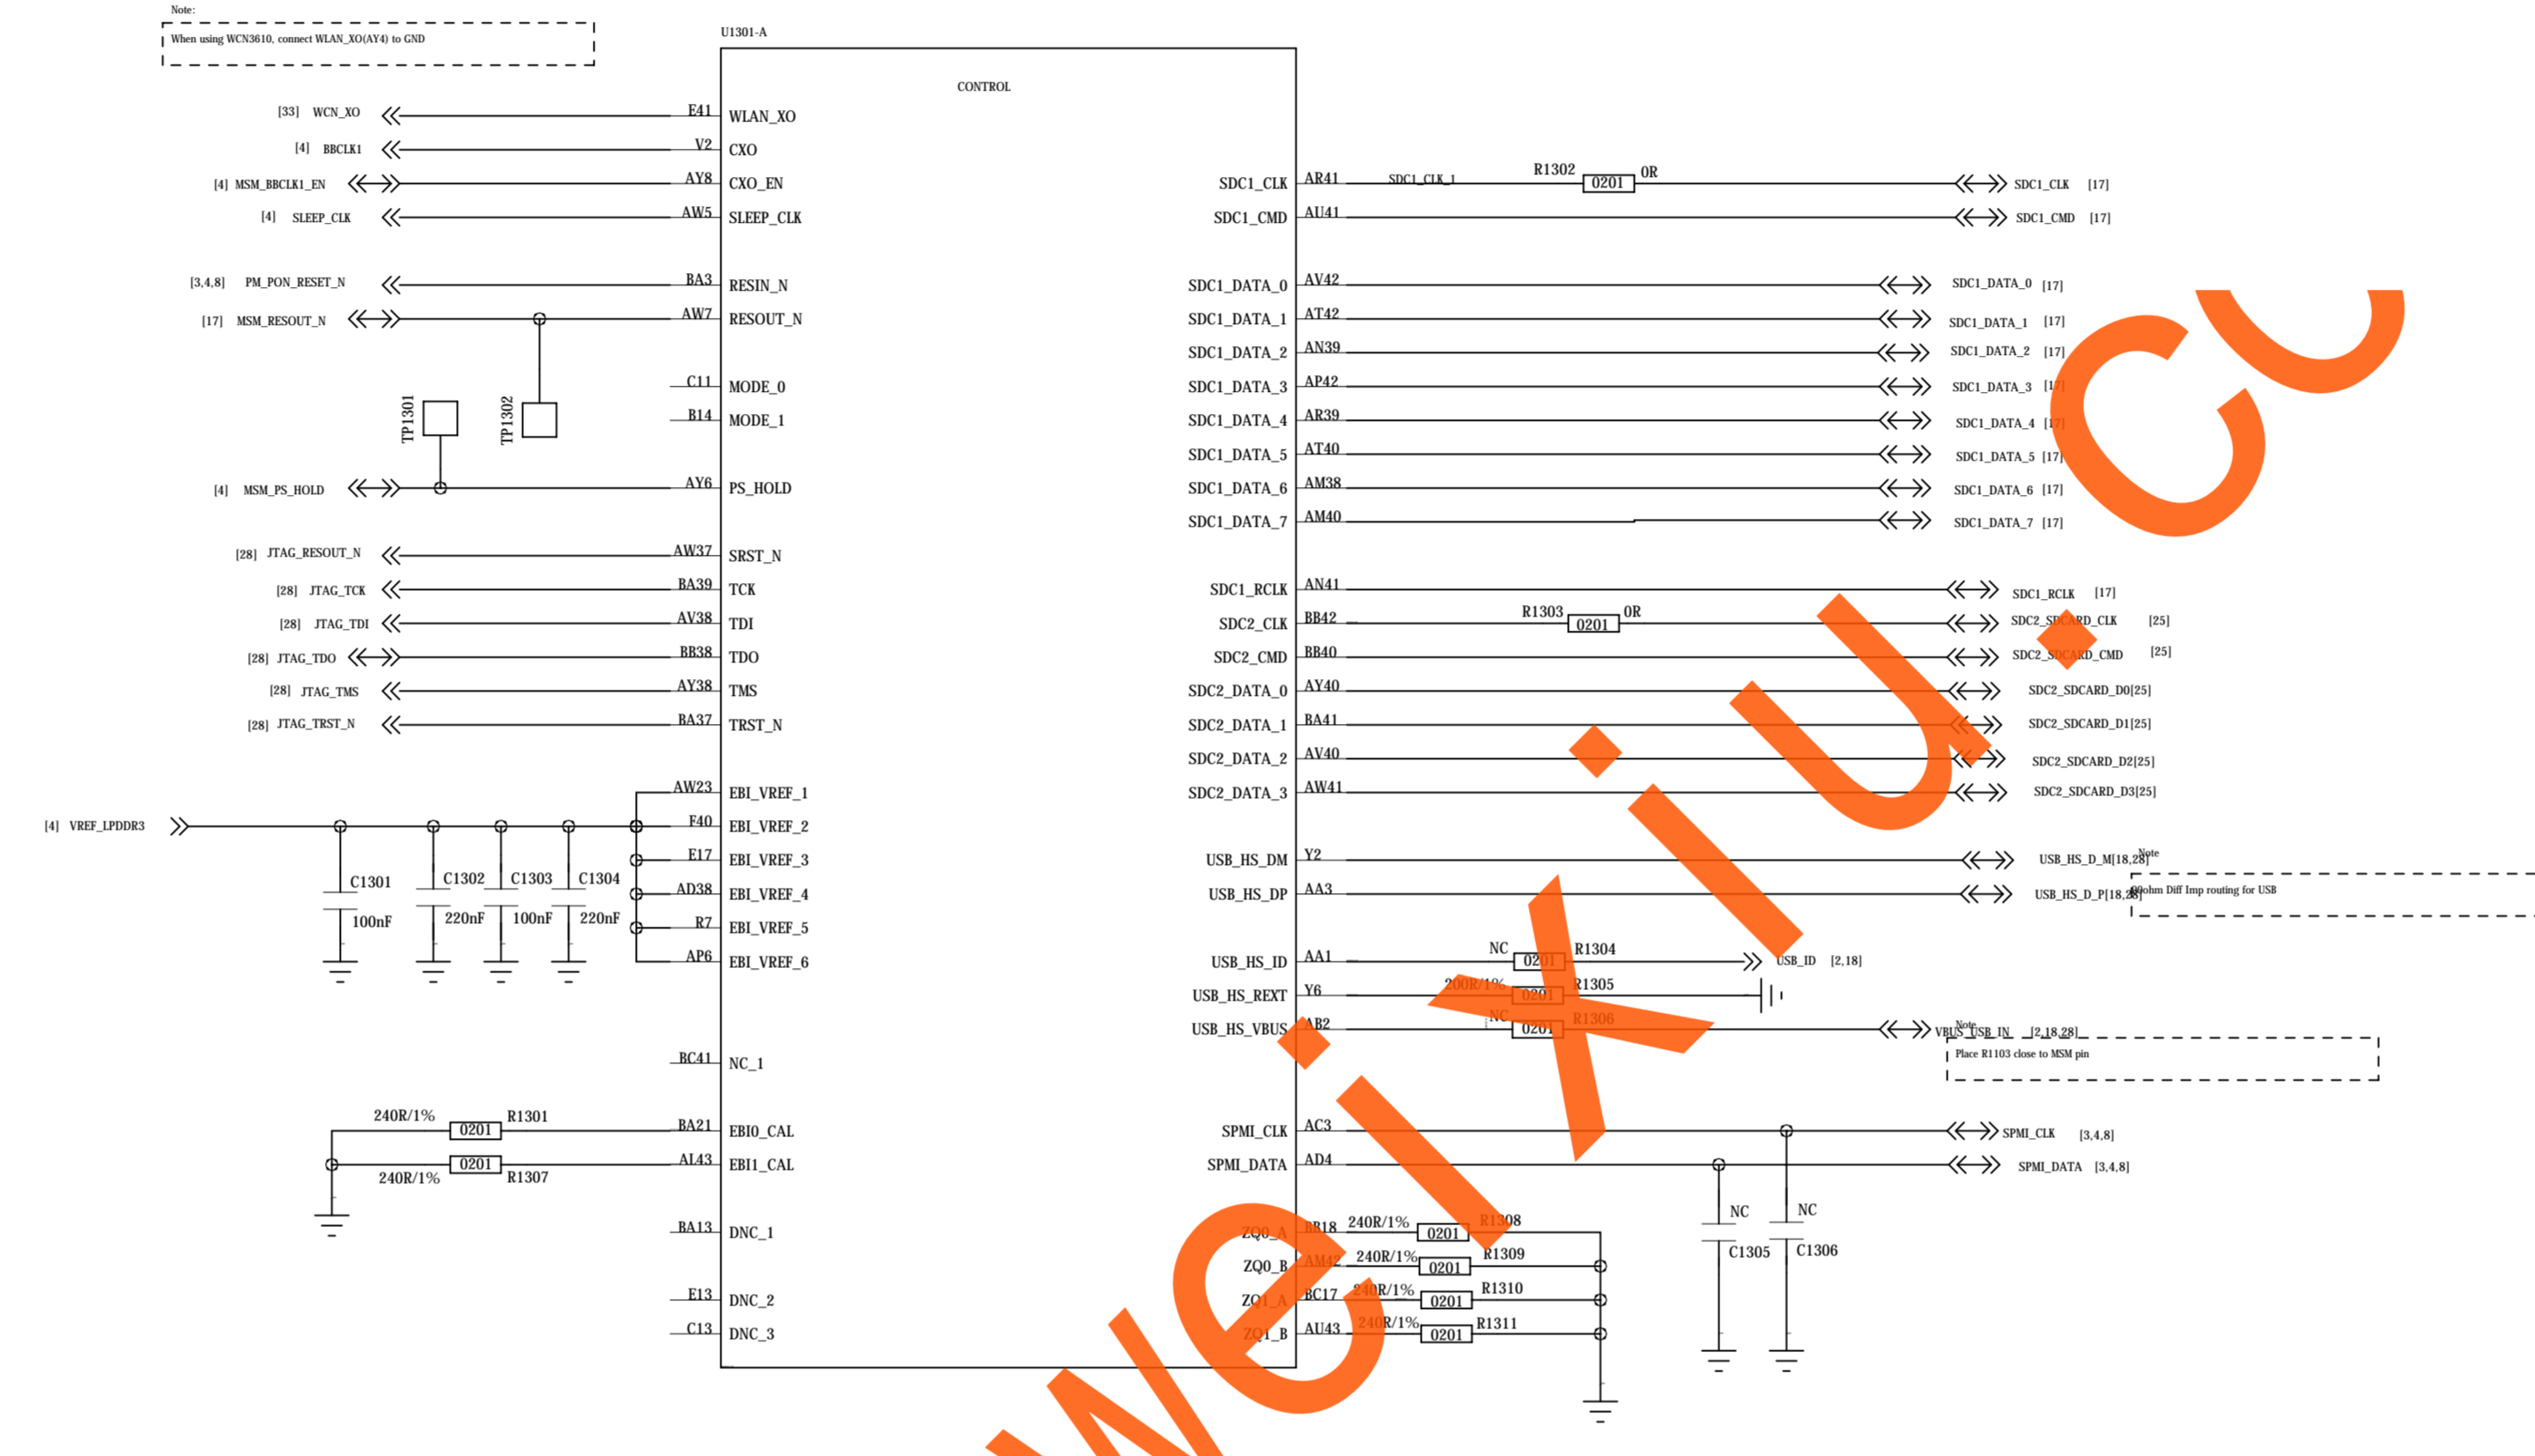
Note:
When using WCN3610, connect WLAN_XO(AY4) to GND

U1301-A
CONTROL

[33] WCN_XO
[4] BBCLK1
[4] MSM_BBCLK1_EN
[4] SLEEP_CLK
[3,4,8] PM_PON_RESET_N
[17] MSM_RESOUT_N
TP1301
TP1302
[4] MSM_PS_HOLD
[28] JTAG_RESOUT_N
[28] JTAG_TCK
[28] JTAG_TDI
[28] JTAG_TDO
[28] JTAG_TMS
[28] JTAG_TRST_N
[4] VREF_LPDDR3
C1301 100nF
C1302 220nF
C1303 100nF
C1304 220nF
240R/1% 0201 R1301
0201 R1307 240R/1%

E41 WLAN_XO
V2 CXO
AY8 CXO_EN
AW5 SLEEP_CLK
BA3 RESIN_N
AW7 RESOUT_N
C11 MODE_0
B14 MODE_1
AY6 PS_HOLD
AW37 SRST_N
BA39 TCK
AV38 TDI
BB38 TDO
AY38 TMS
BA37 TRST_N
AW23 EBI_VREF_1
F40 EBI_VREF_2
E17 EBI_VREF_3
AD38 EBI_VREF_4
R7 EBI_VREF_5
AP6 EBI_VREF_6
BC41 NC_1
BA21 EBI0_CAL
AL43 EBI1_CAL
BA13 DNC_1
E13 DNC_2
C13 DNC_3

SDC1_CLK AR41 SDC1_CLK_1 R1302 0201 0R SDC1_CLK [17]
SDC1_CMD AU41 SDC1_CMD [17]
SDC1_DATA_0 AV42 SDC1_DATA_0 [17]
SDC1_DATA_1 AT42 SDC1_DATA_1 [17]
SDC1_DATA_2 AN39 SDC1_DATA_2 [17]
SDC1_DATA_3 AP42 SDC1_DATA_3 [17]
SDC1_DATA_4 AR39 SDC1_DATA_4 [17]
SDC1_DATA_5 AT40 SDC1_DATA_5 [17]
SDC1_DATA_6 AM38 SDC1_DATA_6 [17]
SDC1_DATA_7 AM40 SDC1_DATA_7 [17]
SDC1_RCLK AN41 SDC1_RCLK [17]
SDC2_CLK BB42 R1303 0201 0R SDC2_SDCARD_CLK [25]
SDC2_CMD BB40 SDC2_SDCARD_CMD [25]
SDC2_DATA_0 AY40 SDC2_SDCARD_D0[25]
SDC2_DATA_1 BA41 SDC2_SDCARD_D1[25]
SDC2_DATA_2 AV40 SDC2_SDCARD_D2[25]
SDC2_DATA_3 AW41 SDC2_SDCARD_D3[25]
USB_HS_DM Y2 USB_HS_D_M[18,28]
USB_HS_DP AA3 USB_HS_D_P[18,28]
Note
90ohm Diff Imp routing for USB
USB_HS_ID AA1 NC 0201 R1304 USB_ID [2,18]
USB_HS_REXT Y6 200R/1% 0201 R1305
USB_HS_VBUS AB2 NC 0201 R1306 VBUS_USB_IN [2,18,28]
Note
Place R1103 close to MSM pin
SPMI_CLK AC3 SPMI_CLK [3,4,8]
SPMI_DATA AD4 SPMI_DATA [3,4,8]
NC C1305
NC C1306
ZQ0_A BB18 240R/1% 0201 R1308
ZQ0_B AM42 240R/1% 0201 R1309
ZQ1_A BC17 240R/1% 0201 R1310
ZQ1_B AU43 240R/1% 0201 R1311